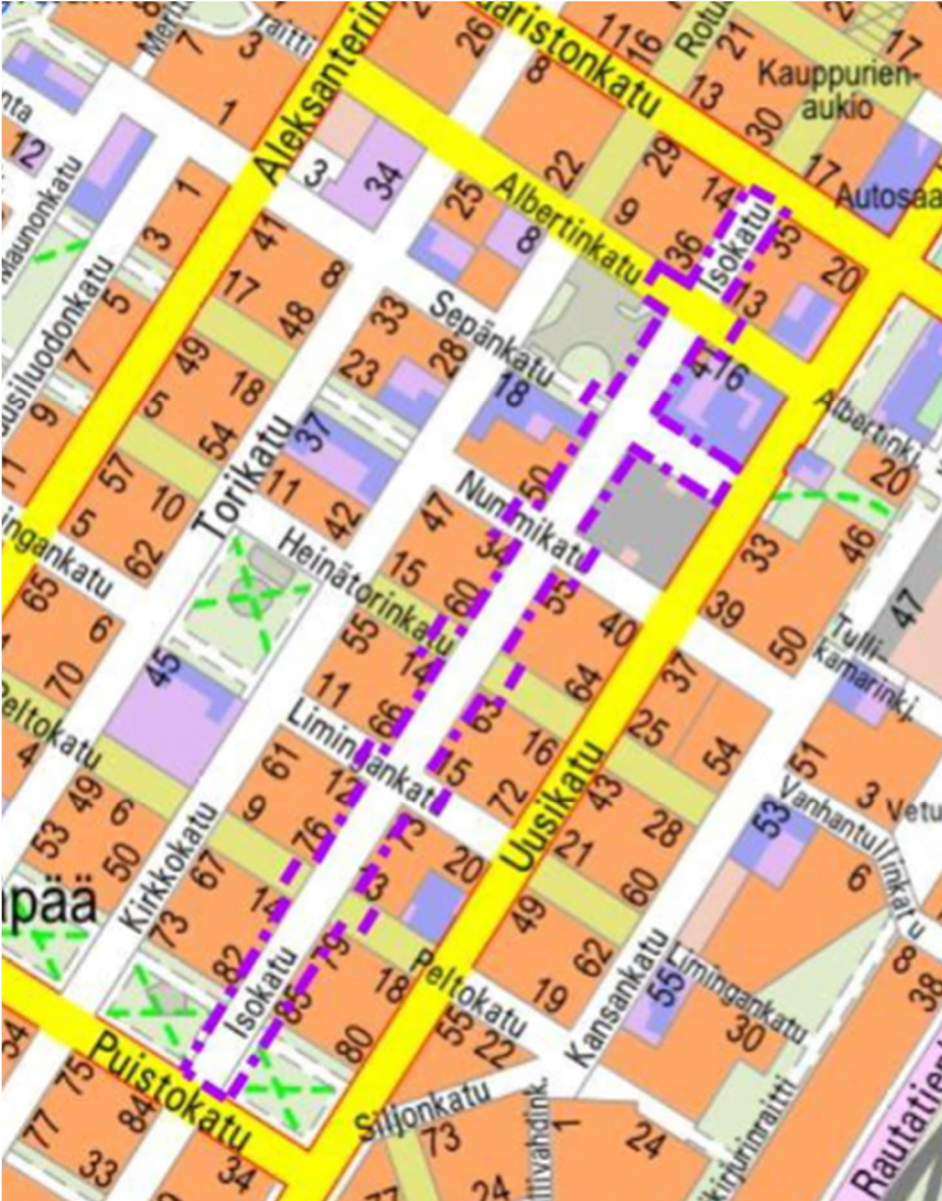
Aleksanterinkatu
Saaristonkatu
Kauppurien-aukio
Autosaa
Albertinkatu
Isokatu
Sepänkatu
Albertinki
Nummikatu
Torikatu
Heinätorinkatu
Tulli-kamarinki
Liminganankatu
Uusikatu
Kirkkokatu
Peltokatu
Isokatu
Puistokatu
Siljonkatu
Kansankatu
Liminganankatu
Vanhantullinkatu
Rautatie
Rotu
Maunonkatu
Susiluodonkatu
Limingankatu
Peltokatu
Vetu
Kirkkokatu
pää
Ilvahdink
Kirjurinraitti
26
8
11
16
21
17
13
30
17
7
3
1
3
34
25
8
22
29
14
9
36
35
20
13
41
17
48
8
33
28
23
18
41
16
3
5
49
18
5
54
37
11
42
50
47
34
15
60
55
14
11
66
1
65
6
70
57
10
5
62
12
9
7
33
46
39
50
47
40
55
64
37
25
54
16
63
15
72
43
28
21
60
51
3
53
6
45
61
9
12
76
49
6
53
50
73
67
14
82
73
20
49
62
19
55
85
79
18
80
55
22
55
30
8
38
75
84
77
33
34
73
1
24
4